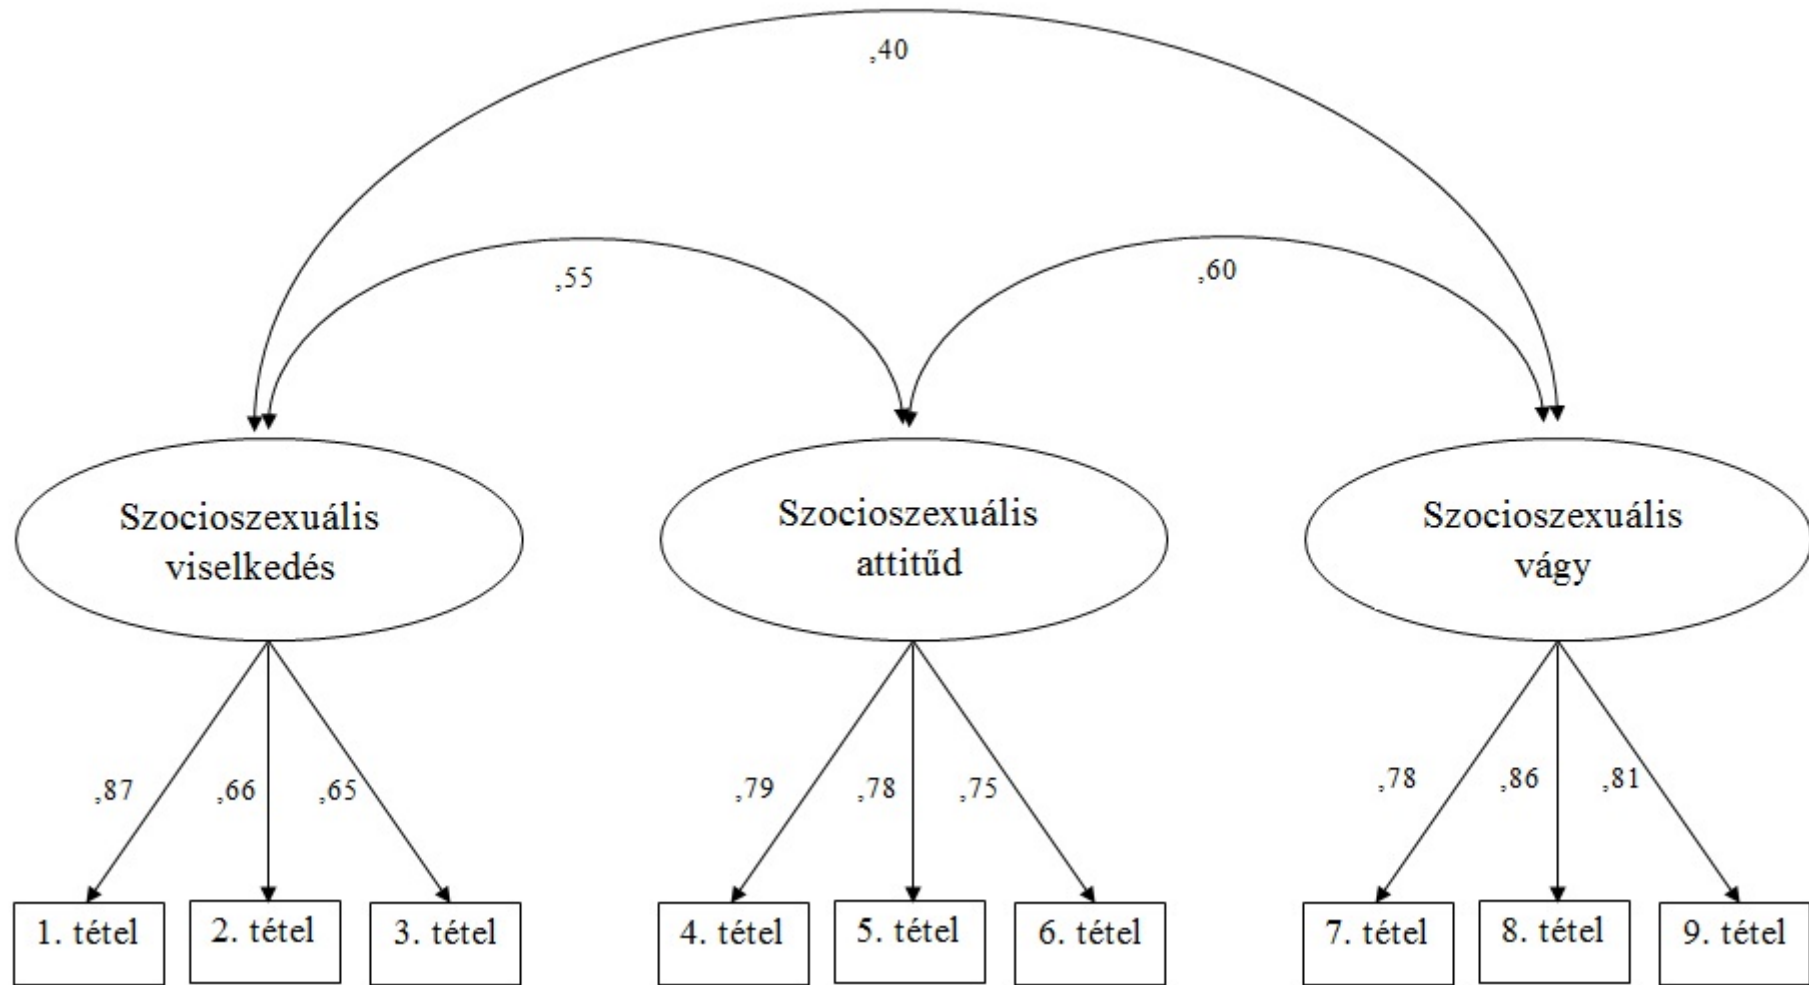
,40

,55

,60

Szocioszexuális viselkedés

Szocioszexuális attitűd

Szocioszexuális vágy

,87 ,66 ,65

,79 ,78 ,75

,78 ,86 ,81

1. tétel
2. tétel
3. tétel
4. tétel
5. tétel
6. tétel
7. tétel
8. tétel
9. tétel